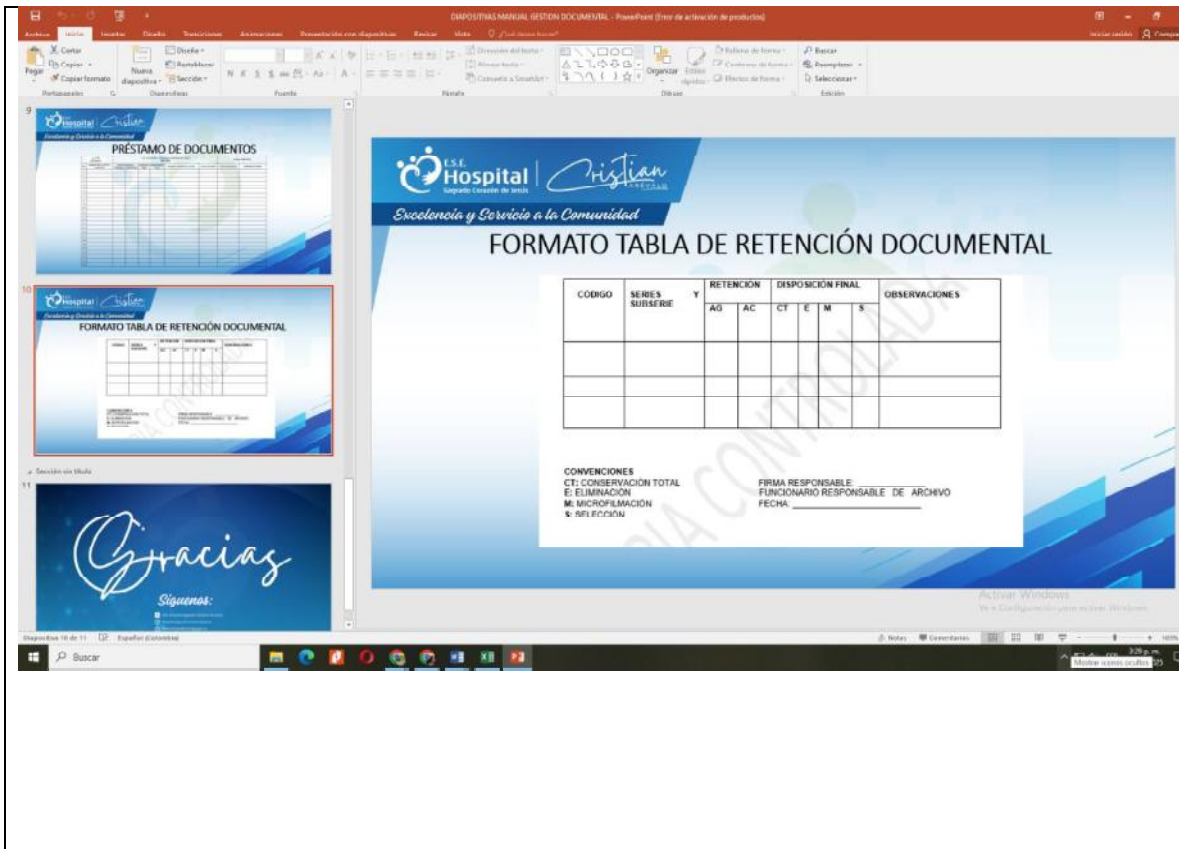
DIAPOSITIVAS MANUAL GESTION DOCUMENTAL - PowerPoint (Error de activación de productos)

Archivo Inicio Insertar Diseño Transiciones Animaciones Presentación con diapositivas Revisar Vista ¿Qué desea hacer?

Iniciar sesión Compartir

Cortar Copiar Copiar formato Pegar Portapapeles Nueva diapositiva Diseño Restablecer Sección Diapositivas Fuente Párrafo Dirección del texto Alinear texto Convertir a SmartArt Organizar Estilos rápidos Relleno de forma Contorno de forma Efectos de forma Dibujo Buscar Reemplazar Seleccionar Edición

9

Hospital Cristian

Excelencia y Servicio a la Comunidad

PRÉSTAMO DE DOCUMENTOS

10

Hospital Cristian

Excelencia y Servicio a la Comunidad

FORMATO TABLA DE RETENCIÓN DOCUMENTAL

Sección sin título

11

Gracias

Síguenos:

E.S.E. Hospital Sagrado Corazón de Jesús | Cristian

Excelencia y Servicio a la Comunidad

FORMATO TABLA DE RETENCIÓN DOCUMENTAL

| CODIGO | SERIES Y SUBSERIE | RETENCIÓN AG | RETENCIÓN AC | DISPOSICIÓN FINAL CT | E | M | S | OBSERVACIONES |
|---|---|---|---|---|---|---|---|---|
| | | | | | | | | |
| | | | | | | | | |
| | | | | | | | | |

CONVENCIONES
CT: CONSERVACIÓN TOTAL
E: ELIMINACIÓN
M: MICROFILMACIÓN
S: SELECCIÓN

FIRMA RESPONSABLE:
FUNCIONARIO RESPONSABLE DE ARCHIVO
FECHA: ____________________

COPIA CONTROLADA

Activar Windows
Ve a Configuración para activar Windows.

Diapositiva 10 de 11 Español (Colombia) Notas Comentarios

Buscar

Mostrar iconos ocultos